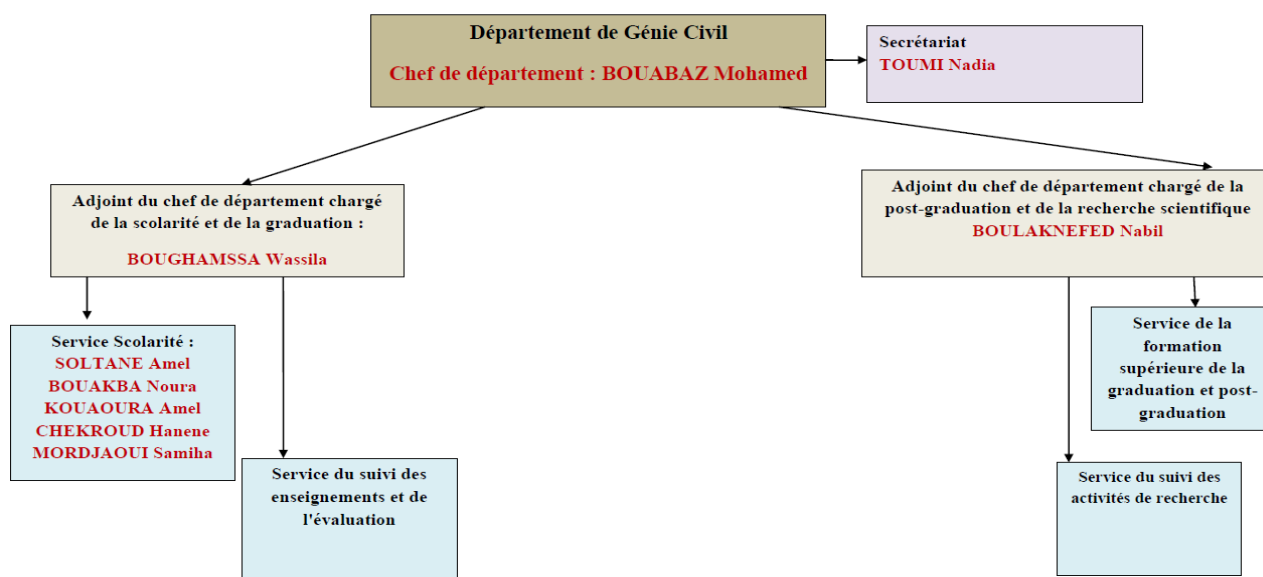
Département de Génie Civil

Chef de département : BOUABAZ Mohamed

Secrétariat
TOUMI Nadia

Adjoint du chef de département chargé de la scolarité et de la graduation :

BOUGHAMSSA Wassila

Adjoint du chef de département chargé de la post-graduation et de la recherche scientifique
BOULAKNEFED Nabil

Service Scolarité :
SOLTANE Amel
BOUAKBA Noura
KOUAOURA Amel
CHEKROUD Hanene
MORDJAOUI Samiha

Service du suivi des enseignements et de l'évaluation

Service de la formation supérieure de la graduation et post-graduation

Service du suivi des activités de recherche